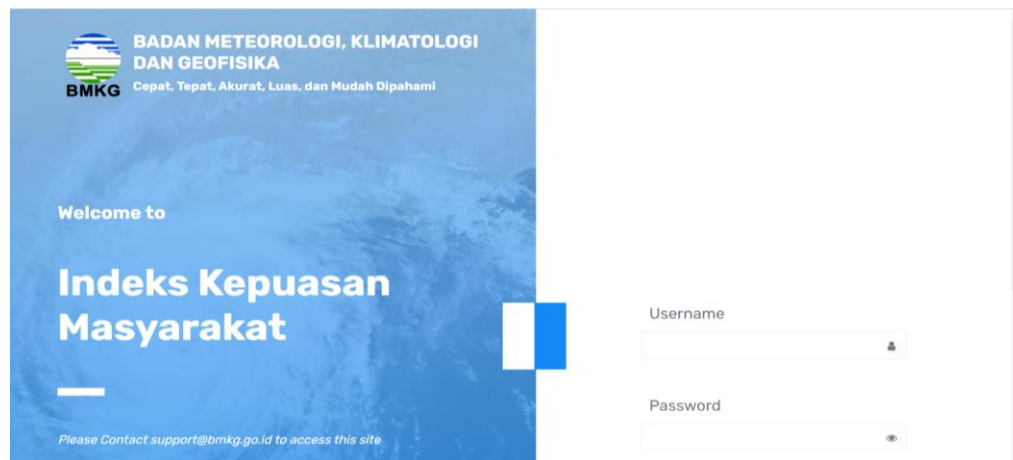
BMKG

BADAN METEOROLOGI, KLIMATOLOGI DAN GEOFISIKA

Cepat, Tepat, Akurat, Luas, dan Mudah Dipahami

Welcome to

Indeks Kepuasan Masyarakat

Please Contact support@bmkg.go.id to access this site

Username

Password